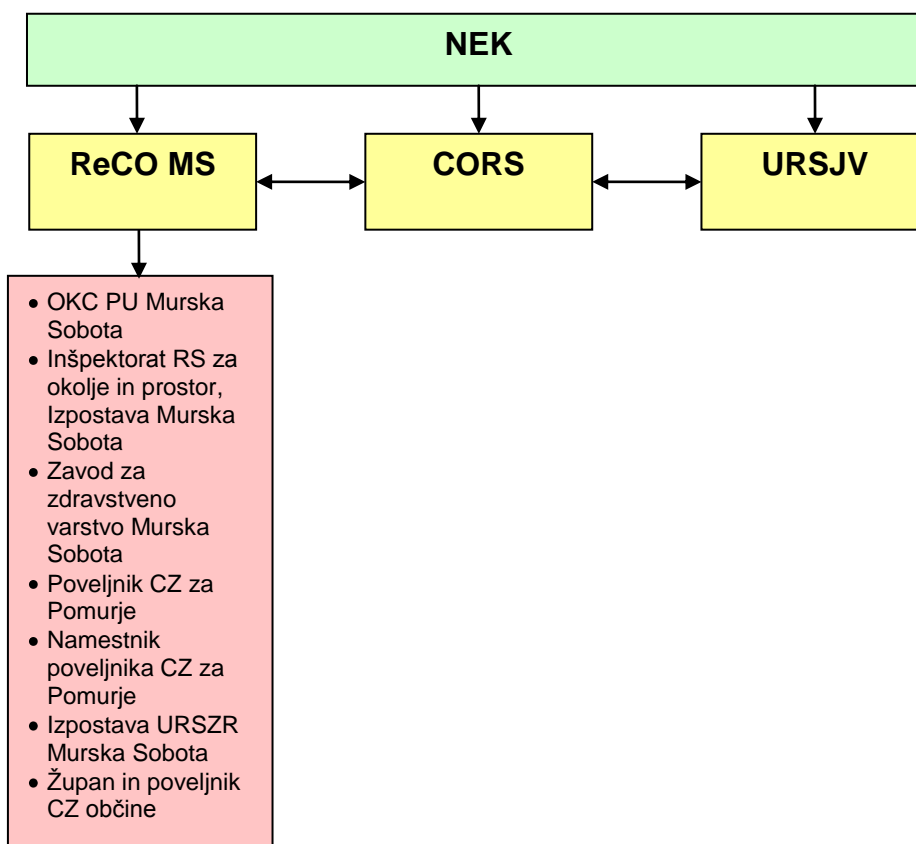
NEK

ReCO MS

CORS

URSJV

- OKC PU Murska Sobota
- Inšpektorat RS za okolje in prostor, Izpostava Murska Sobota
- Zavod za zdravstveno varstvo Murska Sobota
- Poveljnik CZ za Pomurje
- Namestnik poveljnika CZ za Pomurje
- Izpostava URSZR Murska Sobota
- Župan in poveljnik CZ občine